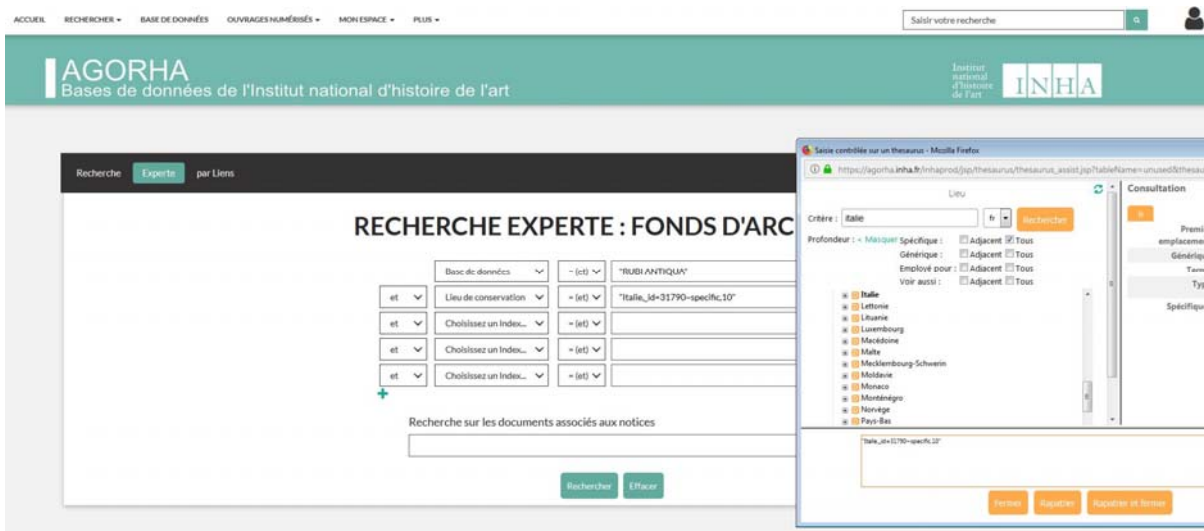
ACCUEIL RECHERCHER ▾ BASE DE DONNÉES OUVRAGES NUMÉRISÉS ▾ MON ESPACE ▾ PLUS ▾

Saisir votre recherche

AGORHA
Bases de données de l'Institut national d'histoire de l'art

Institut national d'histoire de l'art INHA

Recherche Experte par Liens

RECHERCHE EXPERTE : FONDS D'ARC

| | Base de données | = (et) | "RUBI ANTIQUA" |
|---|---|---|---|
| et | Lieu de conservation | = (et) | "Italie_id=31790-specific,10" |
| et | Choisissez un Index... | = (et) | |
| et | Choisissez un Index... | = (et) | |
| et | Choisissez un Index... | = (et) | |

+

Recherche sur les documents associés aux notices

Rechercher Effacer

Saisie contrôlée sur un thesaurus - Mozilla Firefox

https://agorha.inha.fr/inhaprod/jsp/thesaurus/thesaurus_assist.jsp?tableName=unused&thesau

Lieu

Critère : Italie fr Rechercher

Profondeur : « Masquer Spécifique : Adjacent Tous
Générique : Adjacent Tous
Employé pour : Adjacent Tous
Voir aussi : Adjacent Tous

Italie
Lettonie
Lituanie
Luxembourg
Macédoine
Malte
Mecklembourg-Schwerin
Moldavie
Monaco
Monténégro
Norvège
Pays-Bas

"Italie_id=31790-specific,10"

Consultation
Premi
emplacemen
Génériq
Term
Typ
Spécifique

Fermer Rapatrier Rapatrier et fermer